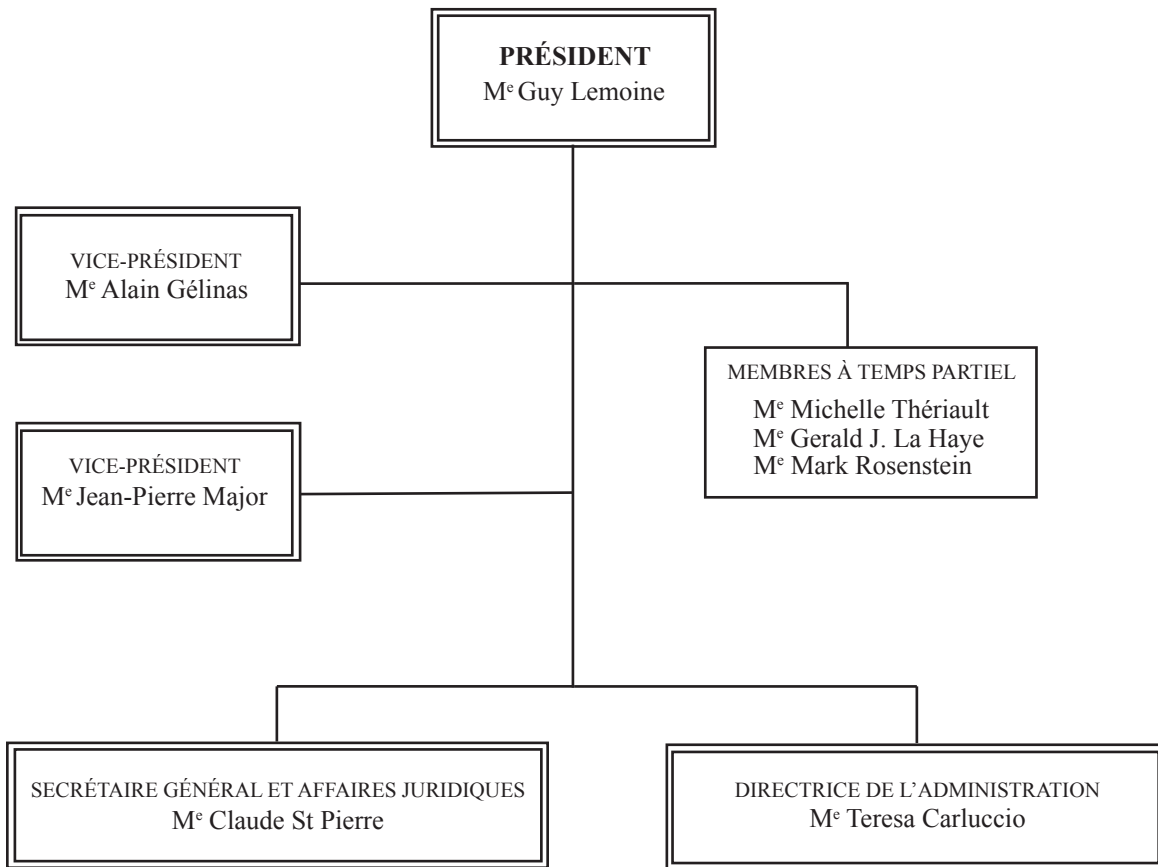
PRÉSIDENT
M$^{e}$ Guy Lemoine

VICE-PRÉSIDENT
M$^{e}$ Alain Gélinas

MEMBRES À TEMPS PARTIEL
M$^{e}$ Michelle Thériault
M$^{e}$ Gerald J. La Haye
M$^{e}$ Mark Rosenstein

VICE-PRÉSIDENT
M$^{e}$ Jean-Pierre Major

SECRÉTAIRE GÉNÉRAL ET AFFAIRES JURIDIQUES
M$^{e}$ Claude St Pierre

DIRECTRICE DE L'ADMINISTRATION
M$^{e}$ Teresa Carluccio